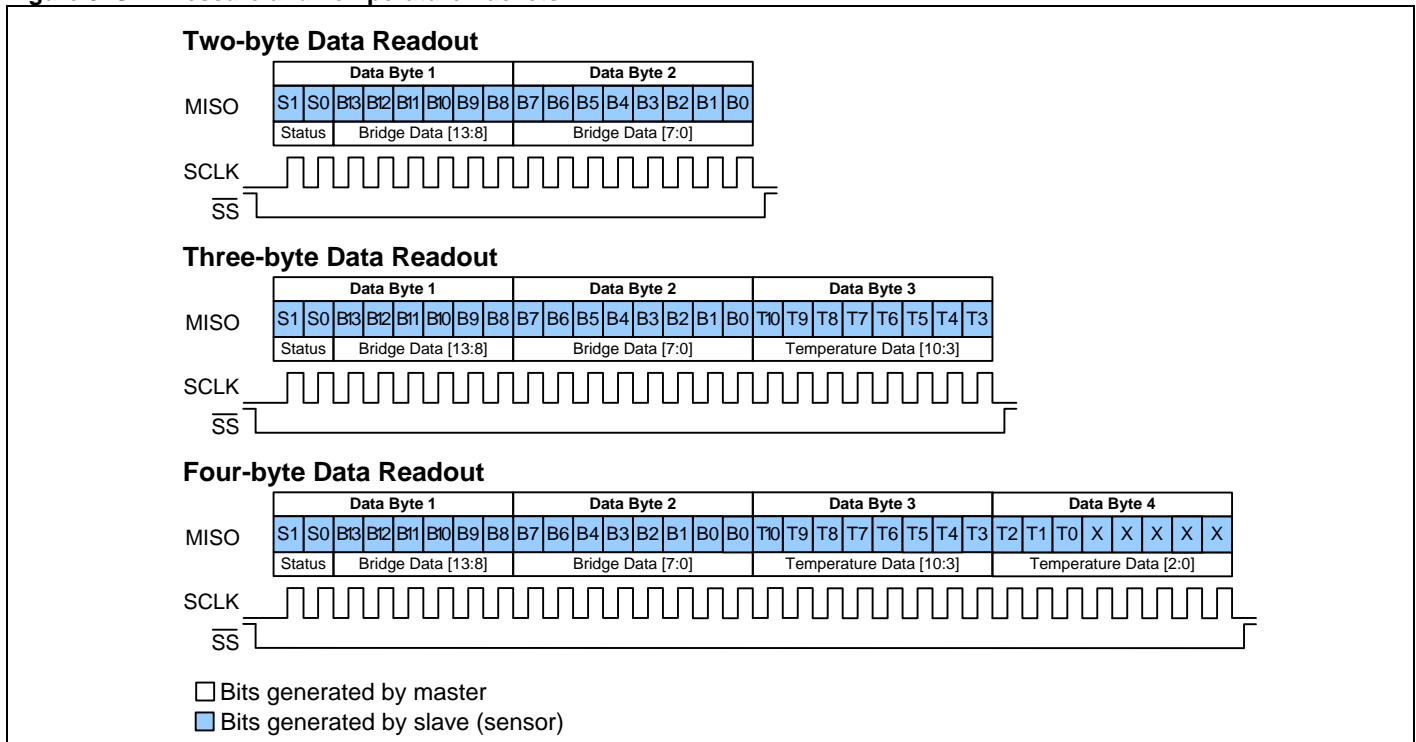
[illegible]

Two-byte Data Readout

| Data Byte 1 | | | | | | | | Data Byte 2 | | | | | | | |
|---|---|---|---|---|---|---|---|---|---|---|---|---|---|---|---|
| S1 | S0 | B13 | B12 | B11 | B10 | B9 | B8 | B7 | B6 | B5 | B4 | B3 | B2 | B1 | B0 |
| Status | | Bridge Data [13:8] | | | | | | Bridge Data [7:0] | | | | | | | |

MISO
SCLK
$\overline{SS}$

Three-byte Data Readout

| Data Byte 1 | | | | | | | | Data Byte 2 | | | | | | | | Data Byte 3 | | | | | | | |
|---|---|---|---|---|---|---|---|---|---|---|---|---|---|---|---|---|---|---|---|---|---|---|---|
| S1 | S0 | B13 | B12 | B11 | B10 | B9 | B8 | B7 | B6 | B5 | B4 | B3 | B2 | B1 | B0 | T10 | T9 | T8 | T7 | T6 | T5 | T4 | T3 |
| Status | | Bridge Data [13:8] | | | | | | Bridge Data [7:0] | | | | | | | | Temperature Data [10:3] | | | | | | | |

MISO
SCLK
$\overline{SS}$

Four-byte Data Readout

| Data Byte 1 | | | | | | | | Data Byte 2 | | | | | | | | Data Byte 3 | | | | | | | | Data Byte 4 | | | | | | | |
|---|---|---|---|---|---|---|---|---|---|---|---|---|---|---|---|---|---|---|---|---|---|---|---|---|---|---|---|---|---|---|---|
| S1 | S0 | B13 | B12 | B11 | B10 | B9 | B8 | B7 | B6 | B4 | B3 | B2 | B1 | B0 | B0 | T10 | T9 | T8 | T7 | T6 | T5 | T4 | T3 | T2 | T1 | T0 | X | X | X | X | X |
| Status | | Bridge Data [13:8] | | | | | | Bridge Data [7:0] | | | | | | | | Temperature Data [10:3] | | | | | | | | Temperature Data [2:0] | | | | | | | |

MISO
SCLK
$\overline{SS}$

Bits generated by master
Bits generated by slave (sensor)